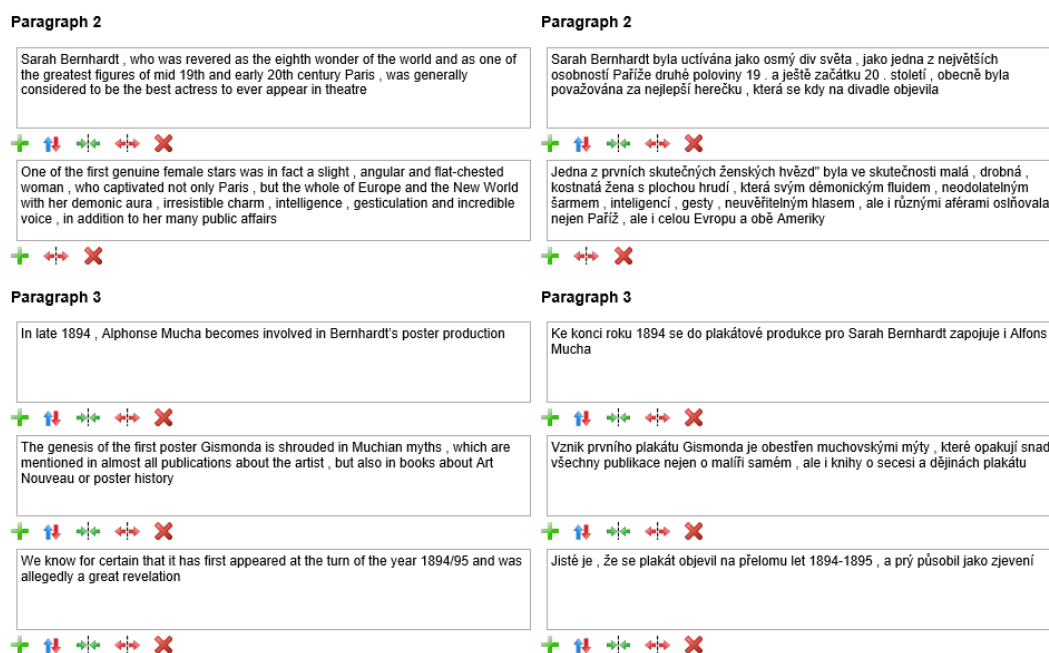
Paragraph 2

Sarah Bernhardt , who was revered as the eighth wonder of the world and as one of the greatest figures of mid 19th and early 20th century Paris , was generally considered to be the best actress to ever appear in theatre

One of the first genuine female stars was in fact a slight , angular and flat-chested woman , who captivated not only Paris , but the whole of Europe and the New World with her demonic aura , irresistible charm , intelligence , gesticulation and incredible voice , in addition to her many public affairs

Paragraph 3

In late 1894 , Alphonse Mucha becomes involved in Bernhardt's poster production

The genesis of the first poster Gismonda is shrouded in Muchian myths , which are mentioned in almost all publications about the artist , but also in books about Art Nouveau or poster history

We know for certain that it has first appeared at the turn of the year 1894/95 and was allegedly a great revelation

Paragraph 2

Sarah Bernhardt byla uctívána jako osmý div světa , jako jedna z největších osobností Paříže druhé poloviny 19 . a ještě začátku 20 . století , obecně byla považována za nejlepší herečku , která se kdy na divadle objevila

Jedna z prvních skutečných ženských hvězd" byla ve skutečnosti malá , drobná , kostnatá žena s plochou hrudí , která svým démonickým fluidem , neodolatelným šarmem , inteligencí , gesty , neuvěřitelným hlasem , ale i různými aférami oslňovala nejen Paříž , ale i celou Evropu a obě Ameriky

Paragraph 3

Ke konci roku 1894 se do plakátové produkce pro Sarah Bernhardt zapojuje i Alfons Mucha

Vznik prvního plakátu Gismonda je obestřen muchovskými mýty , které opakují snad všechny publikace nejen o malíři samém , ale i knihy o secesi a dějinách plakátu

Jisté je , že se plakát objevil na přelomu let 1894-1895 , a prý působil jako zjevení